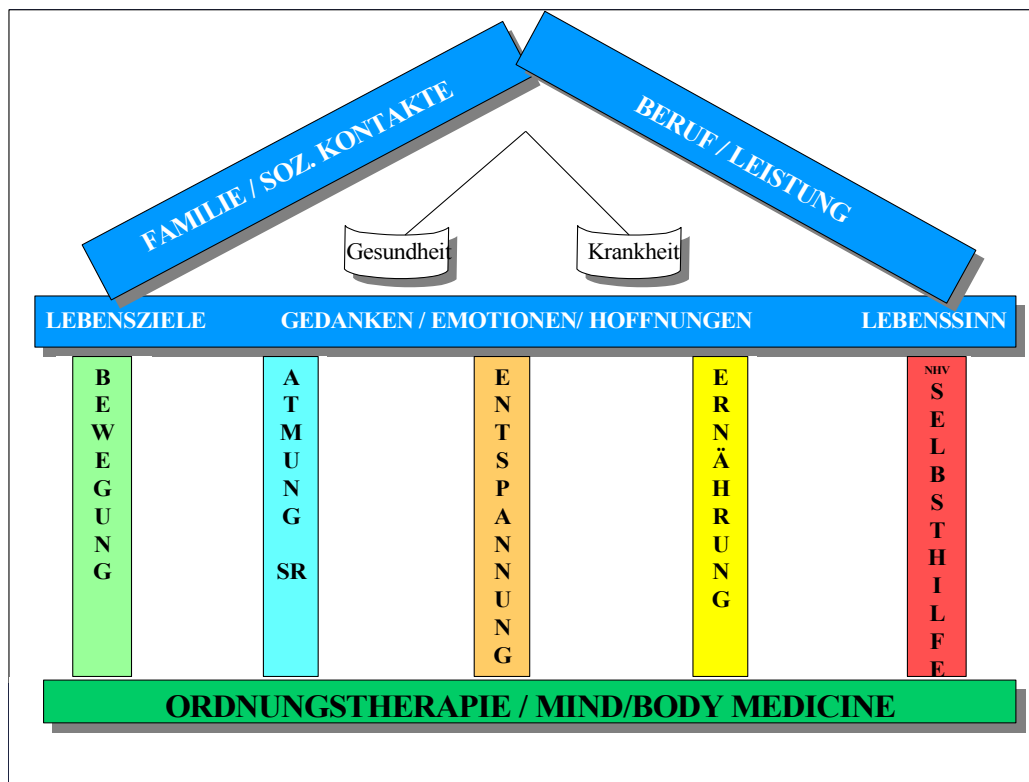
FAMILIE / SOZ. KONTAKTE

BERUF / LEISTUNG

Gesundheit

Krankheit

LEBENSZIELE GEDANKEN / EMOTIONEN/ HOFFNUNGEN LEBENSSINN

BEWEGUNG

ATMUNG SR

ENTSPANNUNG

ERNÄHRUNG

NHV SELBSTHILFE

ORDNUNGSTHERAPIE / MIND/BODY MEDICINE